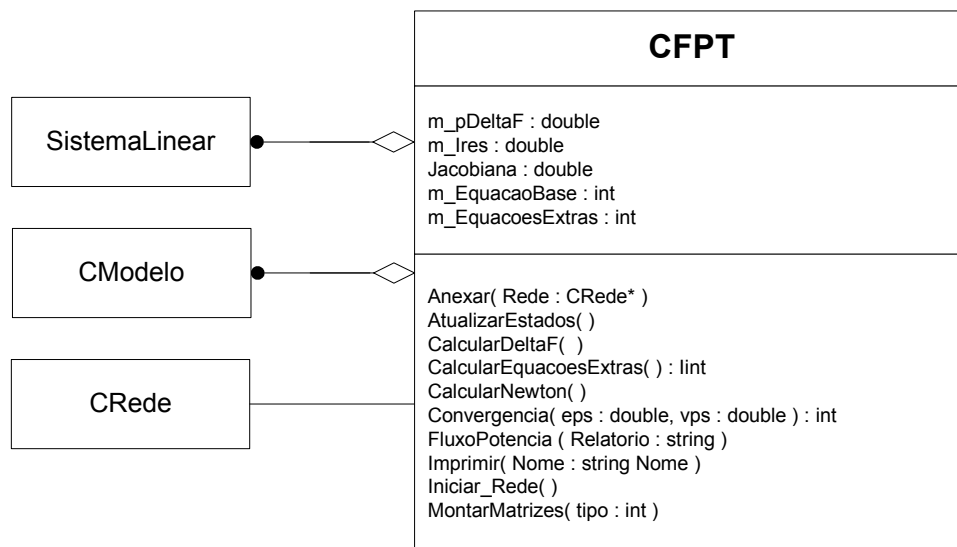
SistemaLinear

CModelo

CRede

CFPT

m_pDeltaF : double
m_Ires : double
Jacobiana : double
m_EquacaoBase : int
m_EquacoesExtras : int

Anexar( Rede : CRede* )
AtualizarEstados( )
CalcularDeltaF( )
CalcularEquacoesExtras( ) : Iint
CalcularNewton( )
Convergencia( eps : double, vps : double ) : int
FluxoPotencia ( Relatorio : string )
Imprimir( Nome : string Nome )
Iniciar_Rede( )
MontarMatrizes( tipo : int )